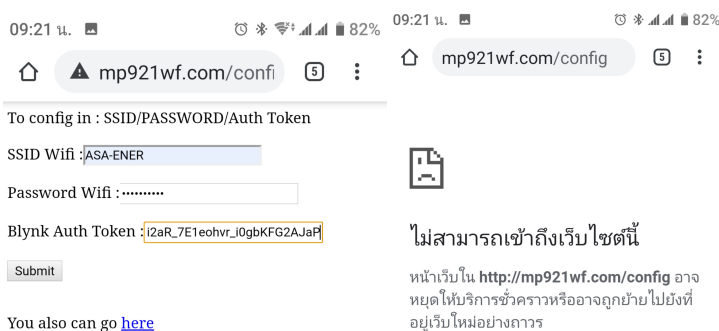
09:21 น. 82%

mp921wf.com/confi 5

To config in : SSID/PASSWORD/Auth Token

SSID Wifi : ASA-ENER

Password Wifi : ••••••••••

Blynk Auth Token : i2aR_7E1eohvr_i0gbKFG2AJaP

Submit

You also can go here

09:21 น. 82%

mp921wf.com/config 5

ไม่สามารถเข้าถึงเว็บไซต์นี้

หน้าเว็บใน http://mp921wf.com/config อาจหยุดให้บริการชั่วคราวหรืออาจถูกย้ายไปยังที่อยู่เว็บใหม่อย่างถาวร